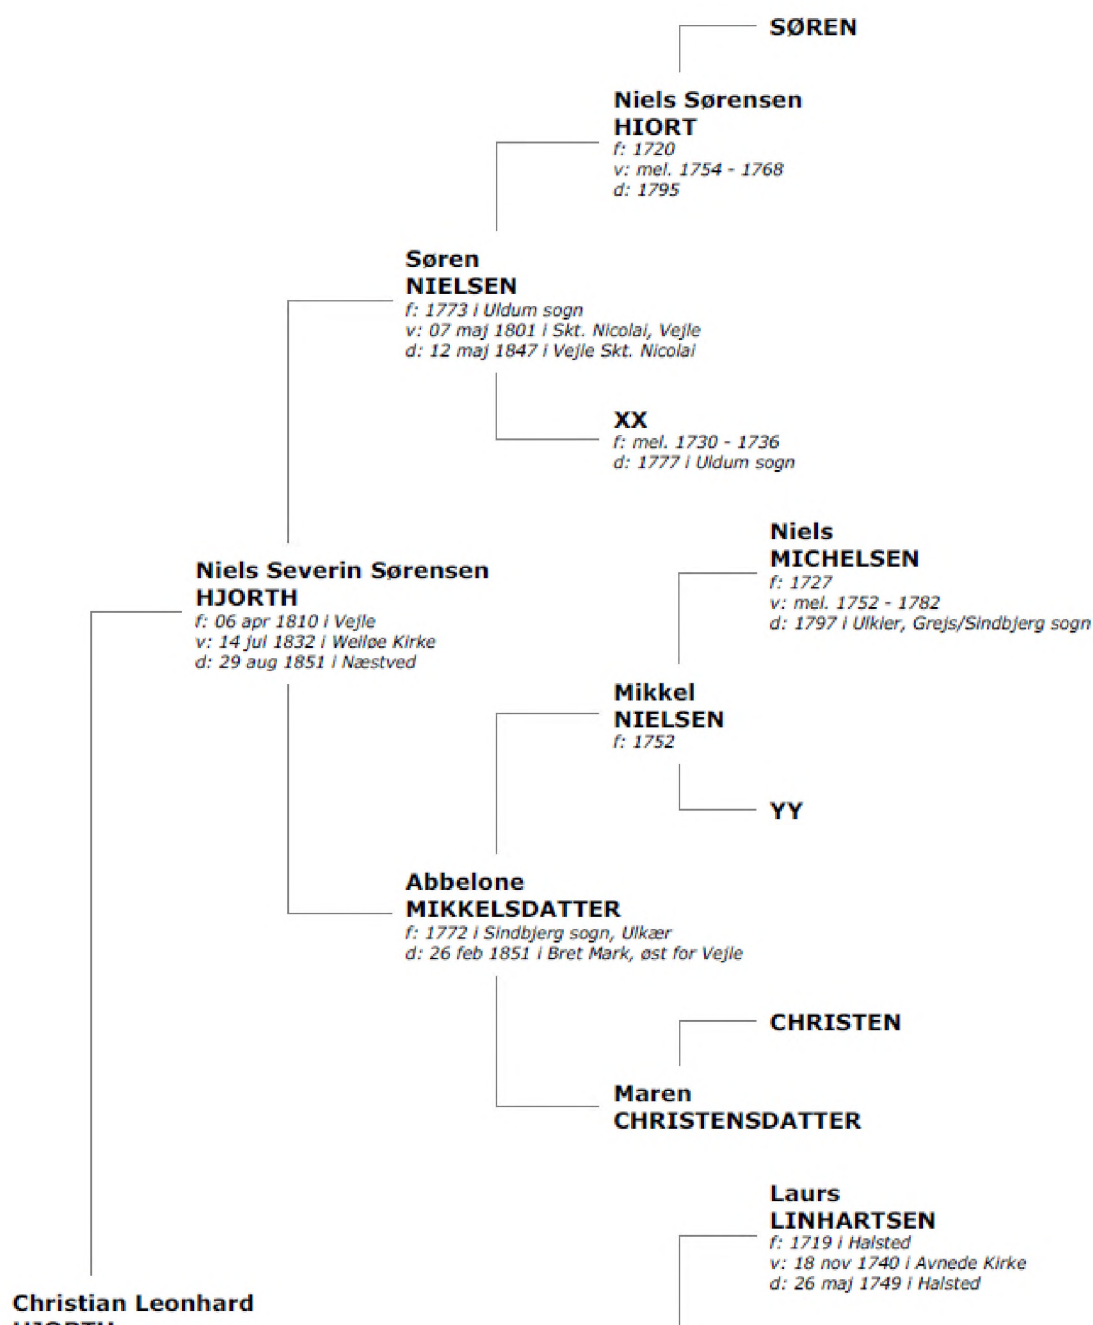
SØREN

Niels Sørensen
HIORT
f: 1720
v: mel. 1754 - 1768
d: 1795

Søren
NIELSEN
f: 1773 i Uldum sogn
v: 07 maj 1801 i Skt. Nicolai, Vejle
d: 12 maj 1847 i Vejle Skt. Nicolai

XX
f: mel. 1730 - 1736
d: 1777 i Uldum sogn

Niels
MICHELSEN
f: 1727
v: mel. 1752 - 1782
d: 1797 i Ulkier, Grejs/Sindbjerg sogn

Niels Severin Sørensen
HJORTH
f: 06 apr 1810 i Vejle
v: 14 jul 1832 i Weiløe Kirke
d: 29 aug 1851 i Næstved

Mikkel
NIELSEN
f: 1752

YY

Abbelone
MIKKELSDATTER
f: 1772 i Sindbjerg sogn, Ulkær
d: 26 feb 1851 i Bret Mark, øst for Vejle

CHRISTEN

Maren
CHRISTENSDATTER

Laurs
LINHARTSEN
f: 1719 i Halsted
v: 18 nov 1740 i Avnede Kirke
d: 26 maj 1749 i Halsted

Christian Leonhard
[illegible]